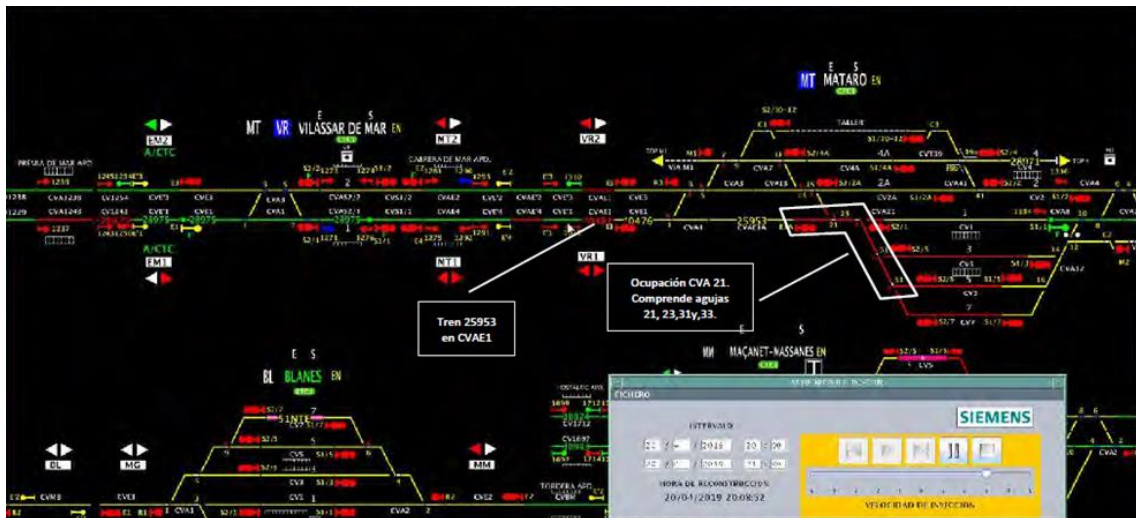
MT MATARO EN
E S
MT VR VILASSAR DE MAR EN
E S
EM2
A/CTC
NT2
VR2
PRESSA DE MAR APD.
CARRERA DE MAR APD.
TALLER
CVA3
CVA4
CVA21
CVE1
CVA1
CVE3
A/CTC
EM1
NT1
VR1
25953
28071
2A
4A
Tren 25953 en CVAE1
Ocupación CVA 21. Comprende agujas 21, 23,31y,33.
MM MAÇANET-MASSANES EN
E S
E S
BL BLANES EN
BL
MG
MM
CVS
CVA1
CVA2
CVE1
CVE2
CVE3
FICHERO
SIEMENS
INTERVALO
HORA DE RECONSTRUCCIÓN
20/04/2019 20:08:52
VELOCIDAD DE EJECUCIÓN
TORDERA APD.
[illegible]